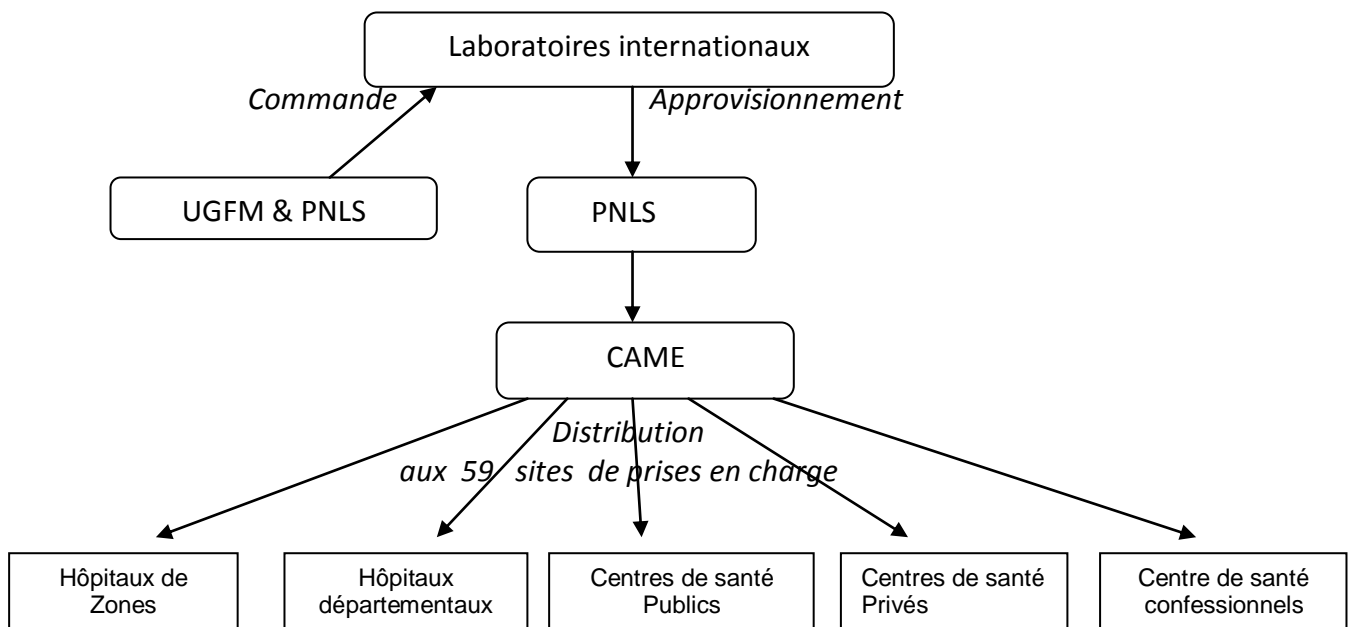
Laboratoires internationaux

Commande

Approvisionnement

UGFM & PNLS

PNLS

CAME

Distribution
aux 59 sites de prises en charge

Hôpitaux de Zones

Hôpitaux départementaux

Centres de santé Publics

Centres de santé Privés

Centre de santé confessionnels